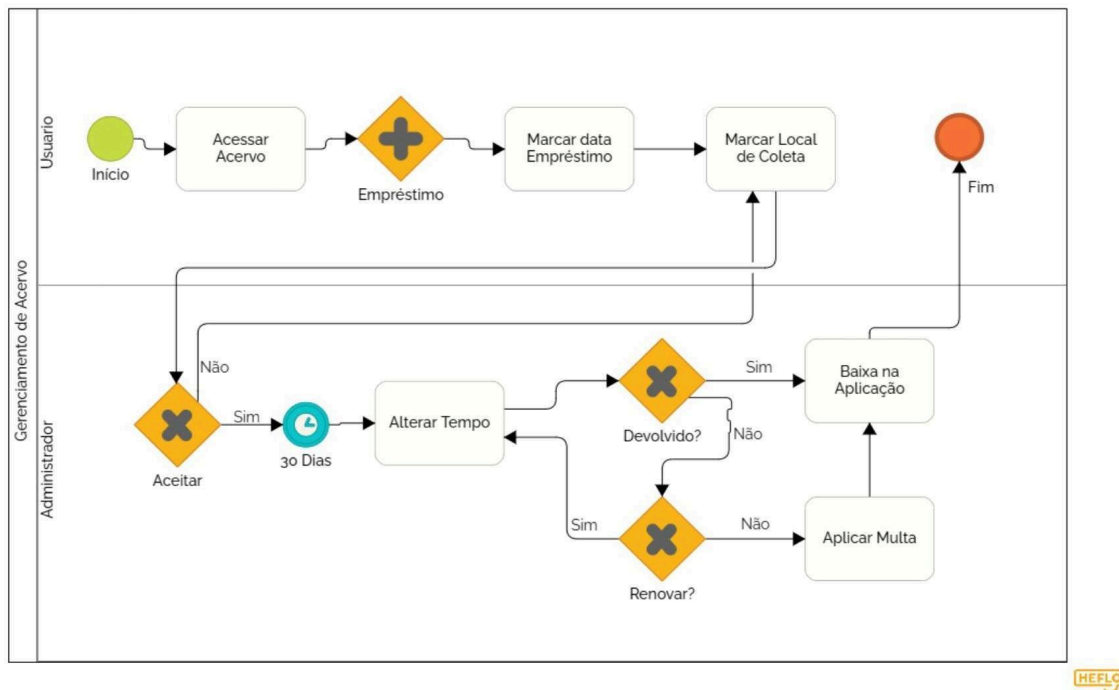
Gerenciamento de Acervo

Usuario

Início

Acessar Acervo

Empréstimo

Marcar data Empréstimo

Marcar Local de Coleta

Fim

Administrador

Não

Sim

Aceitar

30 Dias

Alterar Tempo

Devolvido?

Sim

Não

Baixa na Aplicação

Sim

Renovar?

Não

Aplicar Multa

HEFLO